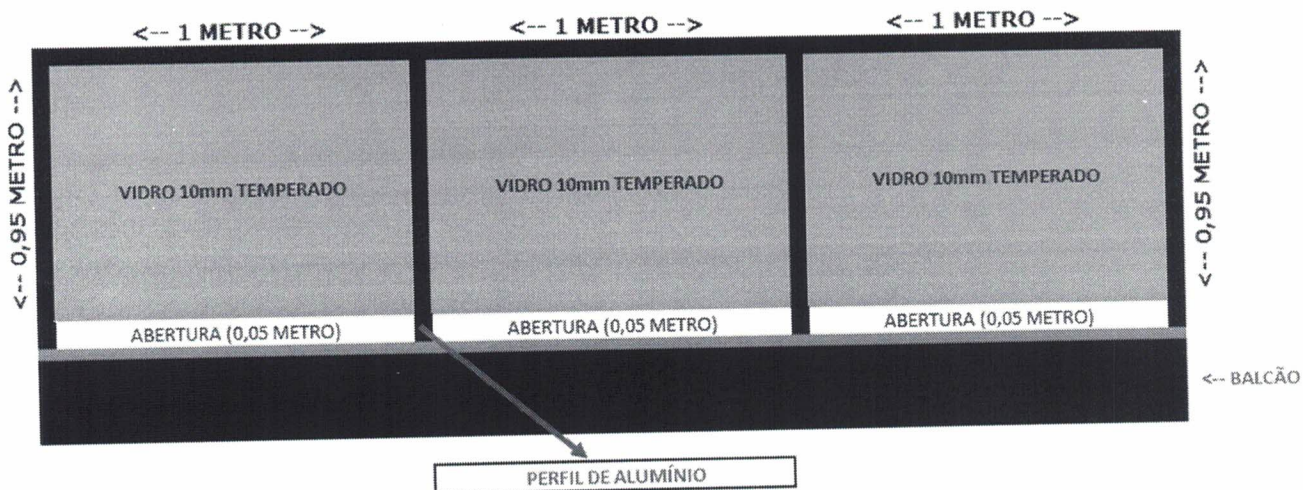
<-- 1 METRO -->
<-- 1 METRO -->
<-- 1 METRO -->

<-- 0,95 METRO -->

VIDRO 10mm TEMPERADO
VIDRO 10mm TEMPERADO
VIDRO 10mm TEMPERADO

<-- 0,95 METRO -->

ABERTURA (0,05 METRO)
ABERTURA (0,05 METRO)
ABERTURA (0,05 METRO)

<-- BALCÃO

PERFIL DE ALUMÍNIO